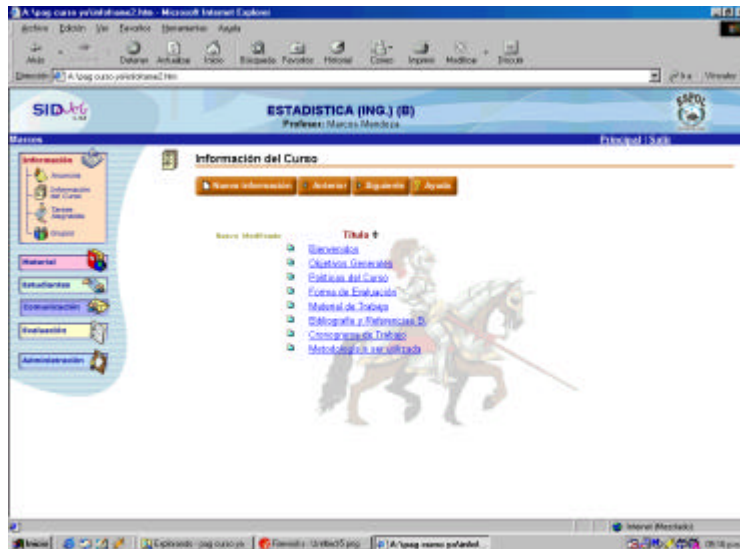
A:\pag curso ys\infoframe2.htm - Microsoft Internet Explorer

Archivo Edición Ver Favoritos Herramientas Ayuda

Atrás Adelante Detener Actualizar Inicio Búsqueda Favoritos Historial Correo Imprimir Modificar Discutir

Dirección A:\pag curso ys\infoframe2.htm Ir Vínculos

SIDweb

ESTADISTICA (ING.) (B)
Profesor: Marcos Mendoza

ESPOL

Marcos

Principal | Salir

Información
Anuncios
Información del Curso
Tareas Asignadas
Grupos

Material
Estudiantes
Comunicación
Evaluación
Administración

Información del Curso

Nueva información
Anterior
Siguiente
Ayuda

Nuevo Modificado

Título

Bienvenidos
Objetivos Generales
Políticas del Curso
Forma de Evaluación
Material de Trabajo
Bibliografía y Referencias B
Cronograma de Trabajo
Metodología a ser utilizada

Internet (Mezclado)

Inicio | Explorando - pag curso ys | Paint - Untitled5.png | A:\pag curso ys\infof...